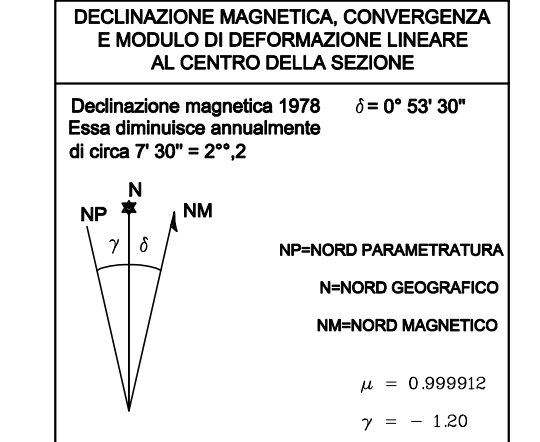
DECLINAZIONE MAGNETICA, CONVERGENZA E MODULO DI DEFORMAZIONE LINEARE AL CENTRO DELLA SEZIONE

Declinazione magnetica 1978 $\delta$ = 0° 53' 30"
Essa diminuisce annualmente di circa 7' 30" = 2°°,2

N
NP
NM
$\gamma$
$\delta$

NP=NORD PARAMETRATURA

N=NORD GEOGRAFICO

NM=NORD MAGNETICO

$\mu = 0.999912$

$\gamma = -1.20$